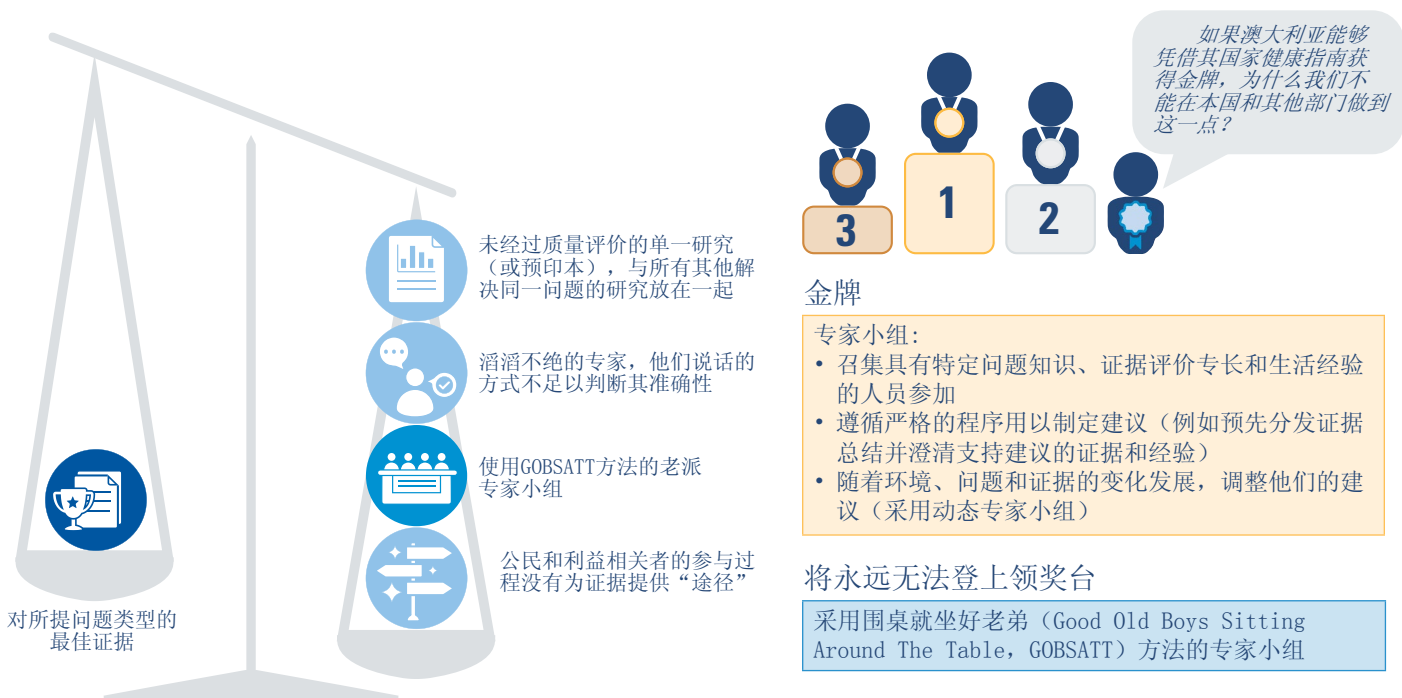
如果澳大利亚能够凭借其国家健康指南获得金牌，为什么我们不能在本国和其他部门做到这一点？

3

1

2

金牌

专家小组：
• 召集具有特定问题知识、证据评价专长和生活经验的人员参加
• 遵循严格的程序用以制定建议（例如预先分发证据总结并澄清支持建议的证据和经验）
• 随着环境、问题和证据的变化发展，调整他们的建议（采用动态专家小组）

将永远无法登上领奖台

采用围桌就坐好老弟（Good Old Boys Sitting Around The Table，GOBSATT）方法的专家小组

未经过质量评价的单一研究（或预印本），与所有其他解决同一问题的研究放在一起

滔滔不绝的专家，他们说话的方式不足以判断其准确性

使用GOBSATT方法的老派专家小组

公民和利益相关者的参与过程没有为证据提供“途径”

对所提问题类型的最佳证据